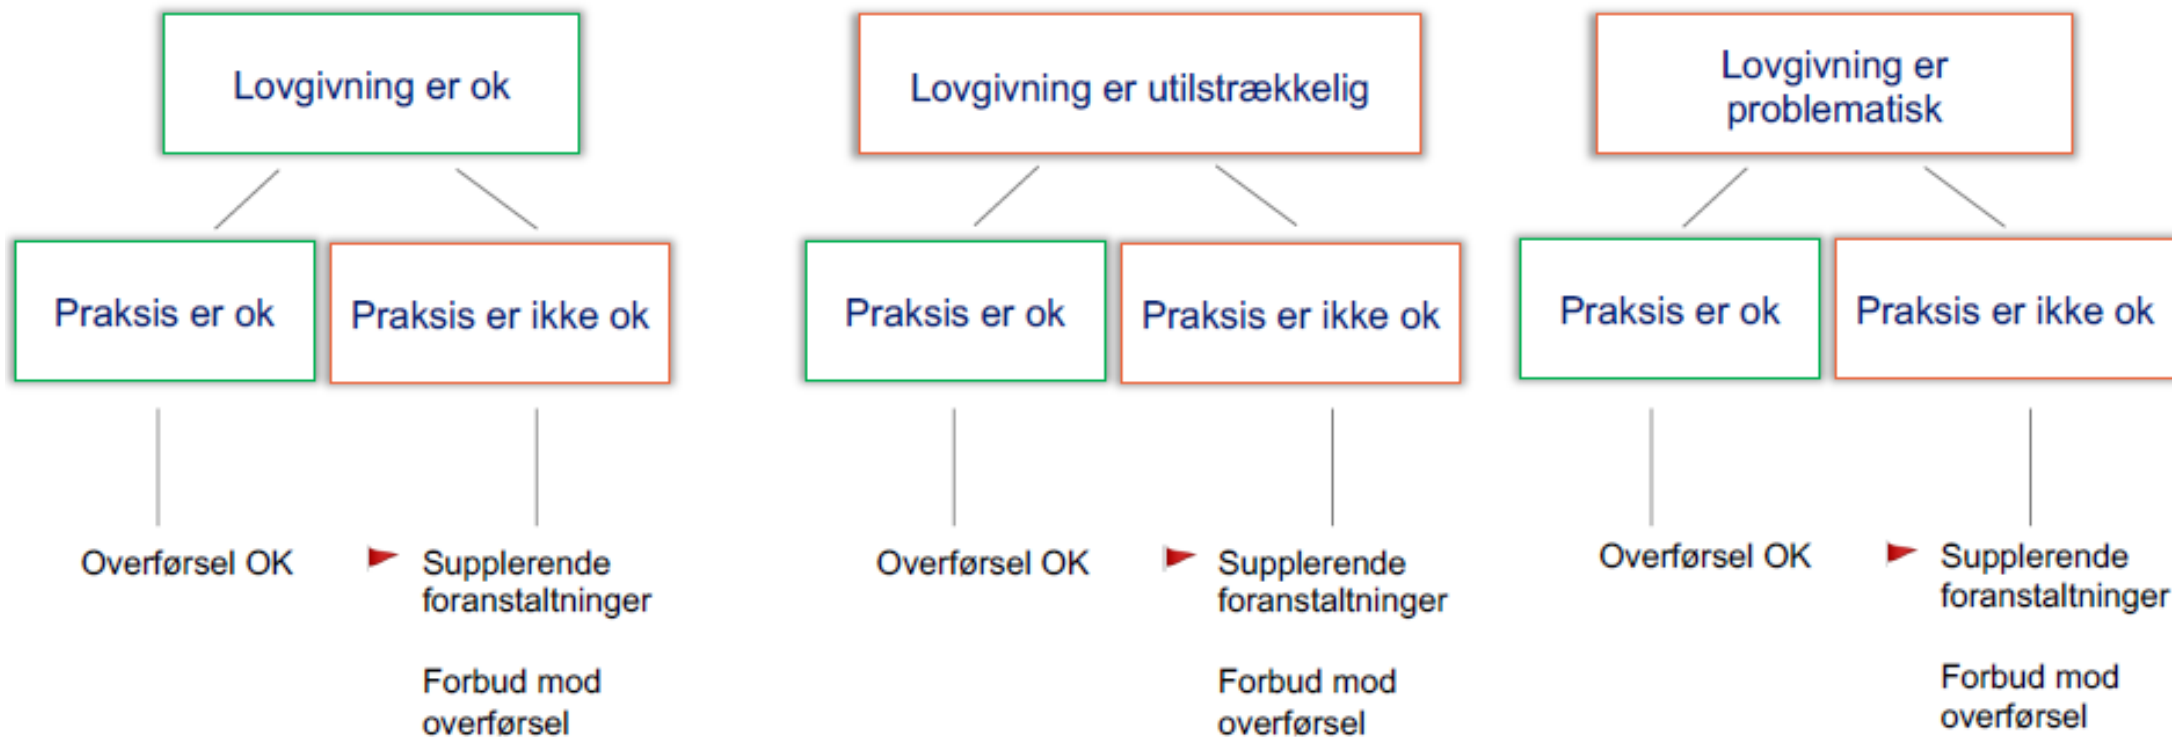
Lovgivning er ok

Praksis er ok

Praksis er ikke ok

Overførsel OK

Supplerende foranstaltninger

Forbud mod overførsel

Lovgivning er utilstrækkelig

Praksis er ok

Praksis er ikke ok

Overførsel OK

Supplerende foranstaltninger

Forbud mod overførsel

Lovgivning er problematisk

Praksis er ok

Praksis er ikke ok

Overførsel OK

Supplerende foranstaltninger

Forbud mod overførsel